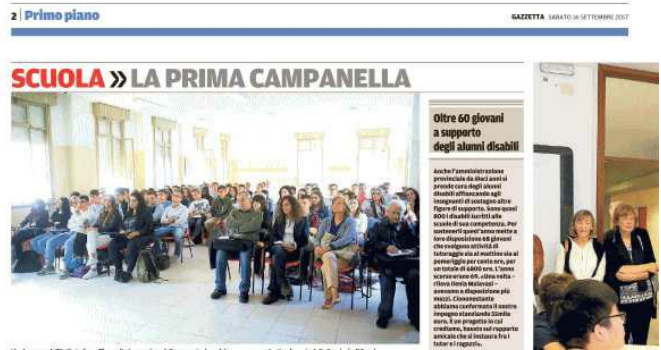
2 | Primo piano

GAZZETTA SABATO 16 SETTEMBRE 2017

SCUOLA » LA PRIMA CAMPANELLA

Oltre 60 giovani a supporto degli alunni disabili

Anche l'amministrazione provinciale da dieci anni si prende cura degli alunni disabili affiancando agli insegnanti di sostegno altre figure di supporto. Sono quasi 800 i disabili iscritti alle scuole di sua competenza. Per sostenerli quest'anno mette a loro disposizione 68 giovani che svolgono attività di tutoraggio sia al mattino sia al pomeriggio per cento ore, per un totale di 6800 ore. L'anno scorso ne erano 60, «Una volta – rileva Ilenia Malavasi – avevamo a disposizione più mezzi. Ciononostante abbiamo confermato il nostro impegno stanziando 55mila euro. È un progetto in cui crediamo, basato sul rapporto amicale che si instaura fra i tutor e i ragazzi».

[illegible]